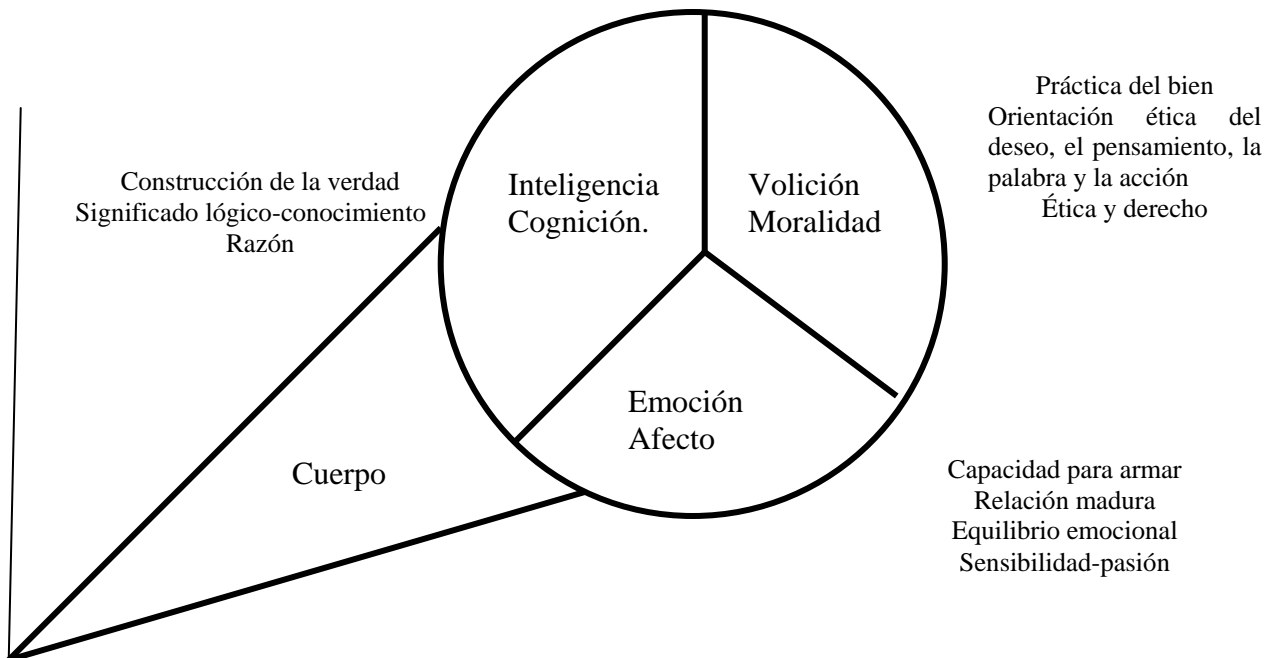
Práctica del bien
Orientación ética del deseo, el pensamiento, la palabra y la acción
Ética y derecho

Construcción de la verdad
Significado lógico-conocimiento
Razón

Inteligencia
Cognición.

Volición
Moralidad

Emoción
Afecto

Cuerpo

Capacidad para armar
Relación madura
Equilibrio emocional
Sensibilidad-pasión